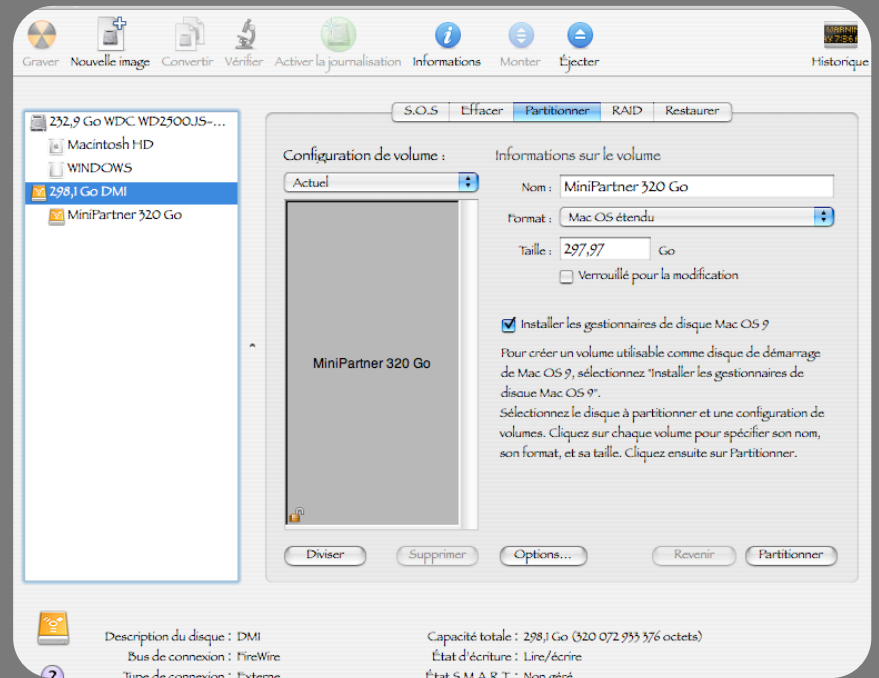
Graver Nouvelle image Convertir Vérifier Activer la journalisation Informations Monter Éjecter Historique

232,9 Go WDC WD2500JS-...
Macintosh HD
WINDOWS
298,1 Go DMI
MiniPartner 320 Go

S.O.S Effacer Partitionner RAID Restaurer

Configuration de volume :
Actuel

MiniPartner 320 Go

Informations sur le volume
Nom : MiniPartner 320 Go
Format : Mac OS étendu
Taille : 297,97 Go
Verrouillé pour la modification

Installer les gestionnaires de disque Mac OS 9

Pour créer un volume utilisable comme disque de démarrage de Mac OS 9, sélectionnez "Installer les gestionnaires de disque Mac OS 9".
Sélectionnez le disque à partitionner et une configuration de volumes. Cliquez sur chaque volume pour spécifier son nom, son format, et sa taille. Cliquez ensuite sur Partitionner.

Diviser Supprimer Options... Revenir Partitionner

Description du disque : DMI
Bus de connexion : FireWire
Type de connexion : Externe
Capacité totale : 298,1 Go (320 072 933 376 octets)
État d'écriture : Lire/écrire
État S.M.A.R.T. : Non géré